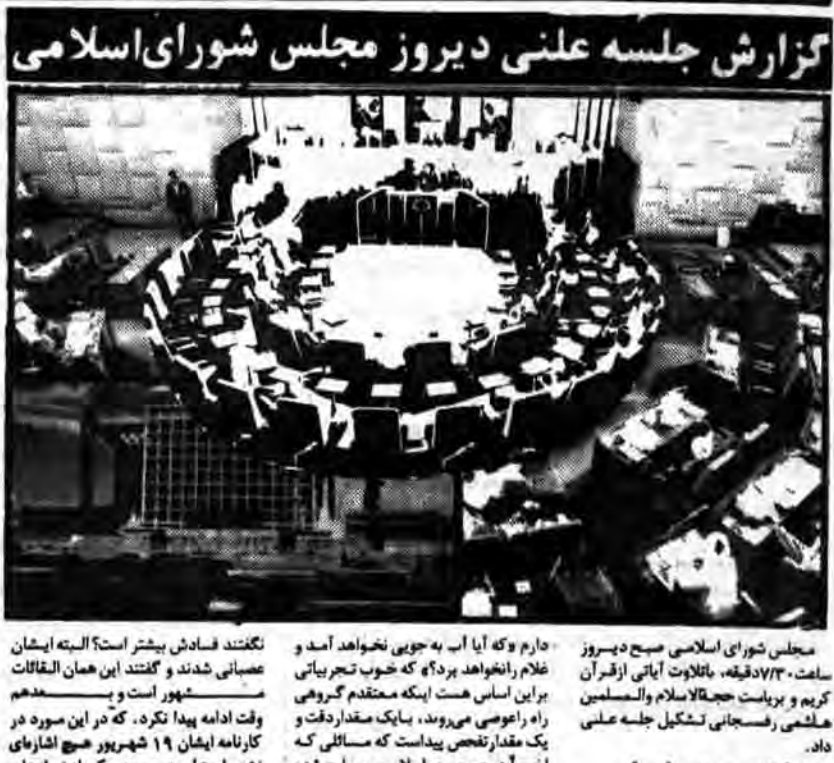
گزارش جلسه علنی دیروز مجلس شورای اسلامی

مجلس شورای اسلامی صبح دیروز ساعت ۷/۳۰ دقیقه، باتلاوت آیاتی ازقرآن کریم و بریاست حجةالاسلام والمسلمین هاشمی رفسنجانی تشکیل جلسه علنی داد.

دارم وکه آیا آب به جویی نخواهد آمد و غلام رانخواهد برد؟» که خوب تجربیاتی براین اساس هست اینکه معتقدم گروهی راه راعوضی میروند، بایک مقداردقت و یک مقدارتفحص پیداست که مسائلی که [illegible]

نگفتند فسادش بیشتر است؟ البته ایشان عصبانی شدند و گفتند این همان القائات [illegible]شهور است و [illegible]بعدهم وقت ادامه پیدا نکرد، که در این مورد در کارنامه ایشان ۱۹ شهریور هیچ اشاره‌ای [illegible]